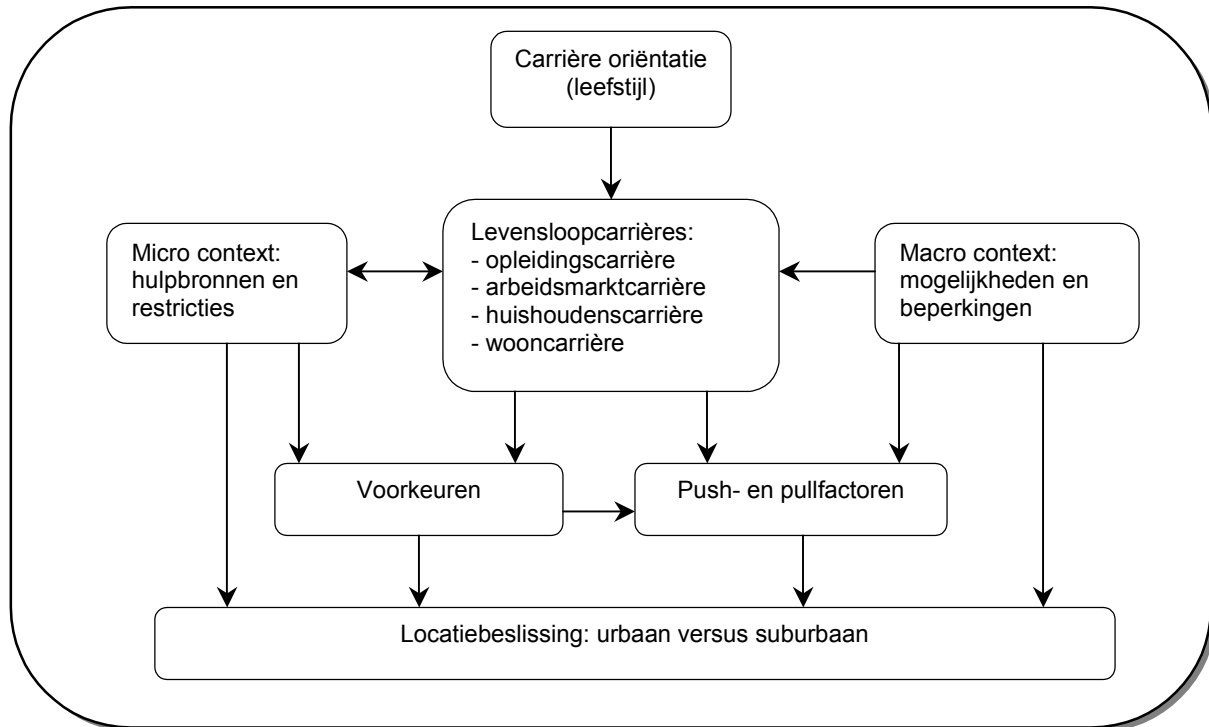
Carrière oriëntatie (leefstijl)

Micro context: hulpbronnen en restricties

Levensloopcarrières:
- opleidingscarrière
- arbeidsmarktcarrière
- huishoudenscarrière
- wooncarrière

Macro context: mogelijkheden en beperkingen

Voorkeuren

Push- en pullfactoren

Locatiebeslissing: urbaan versus suburbaan